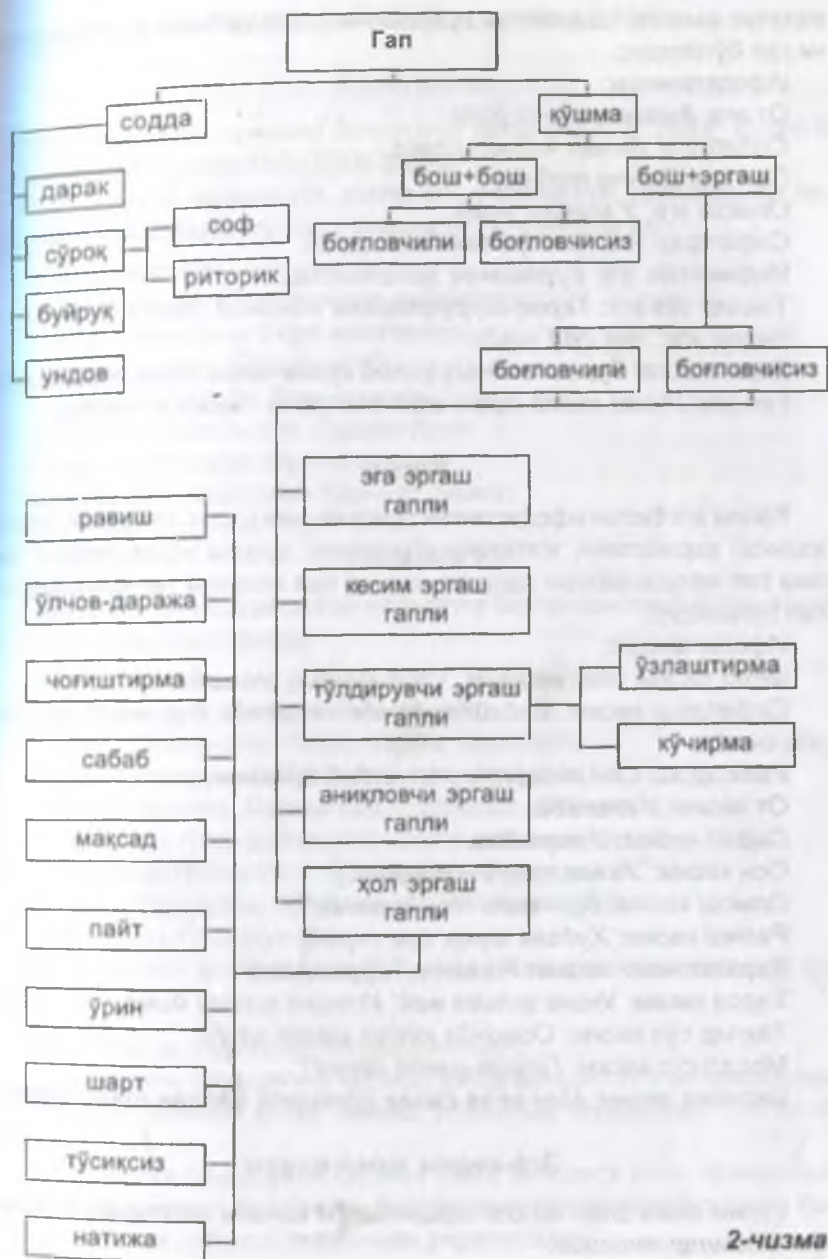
Гап

содда

қўшма

дарак

сўроқ

буйруқ

ундов

соф

риторик

бош+бош

бош+эргаш

боғловчили

боғловчисиз

боғловчили

боғловчисиз

эга эргаш гапли

кесим эргаш гапли

тўлдирувчи эргаш гапли

ўзлаштирма

кўчирма

аниқловчи эргаш гапли

ҳол эргаш гапли

равиш

ўлчов-даража

чоғиштирма

сабаб

мақсад

пайт

ўрин

шарт

тўсиқсиз

натижа

2-чизма